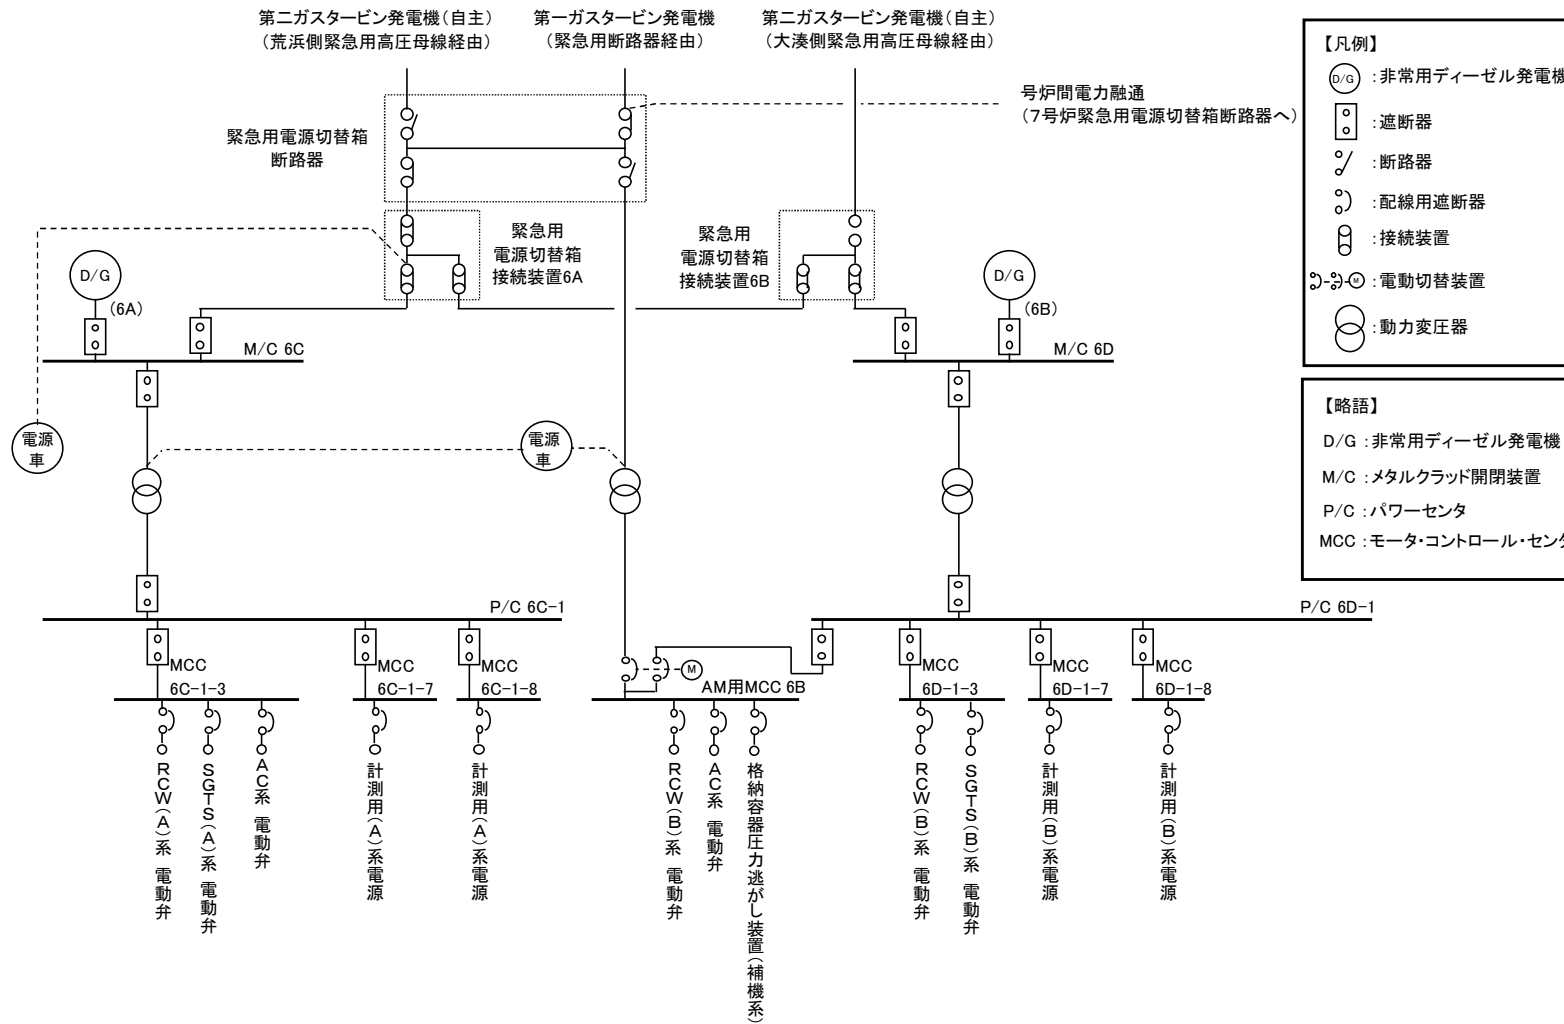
第二ガスタービン発電機（自主）
（荒浜側緊急用高圧母線経由）

第一ガスタービン発電機
（緊急用断路器経由）

第二ガスタービン発電機（自主）
（大湊側緊急用高圧母線経由）

号炉間電力融通
（7号炉緊急用電源切替箱断路器へ）

緊急用電源切替箱
断路器

緊急用
電源切替箱
接続装置6A

緊急用
電源切替箱
接続装置6B

D/G
（6A）

D/G
（6B）

M/C 6C

M/C 6D

電源
車

電源
車

P/C 6C-1

P/C 6D-1

MCC
6C-1-3

MCC
6C-1-7

MCC
6C-1-8

AM用MCC 6B

MCC
6D-1-3

MCC
6D-1-7

MCC
6D-1-8

RCW（A）系 電動弁

SGTS（A）系 電動弁

AC系 電動弁

計測用（A）系電源

計測用（A）系電源

RCW（B）系 電動弁

AC系 電動弁

格納容器圧力逃がし装置（補機系）

RCW（B）系 電動弁

SGTS（B）系 電動弁

計測用（B）系電源

計測用（B）系電源

【凡例】
D/G ：非常用ディーゼル発電機
：遮断器
：断路器
：配線用遮断器
：接続装置
M ：電動切替装置
：動力変圧器

【略語】
D/G ：非常用ディーゼル発電機
M/C ：メタルクラッド開閉装置
P/C ：パワーセンタ
MCC ：モータ・コントロール・セン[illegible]